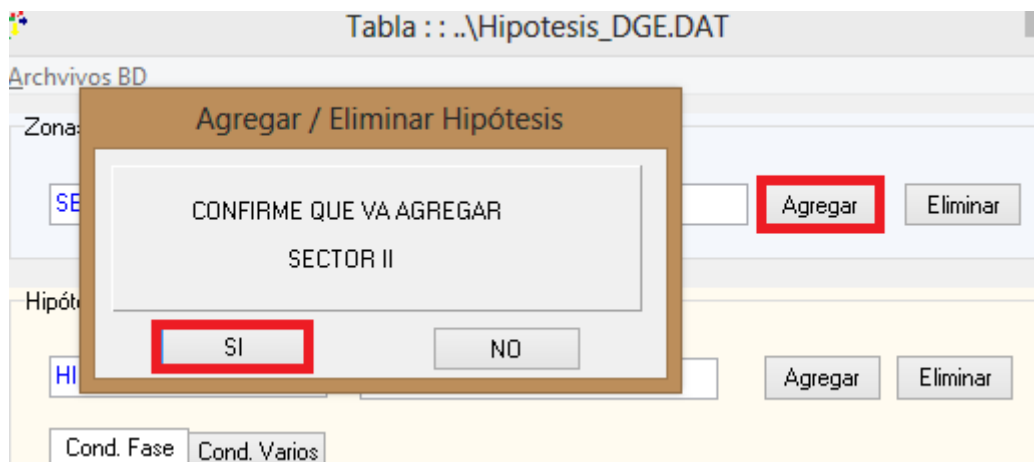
Tabla : : ..\Hipotesis_DGE.DAT

Archvivos BD

Zona

SE

Agregar

Eliminar

Hipót

HI

Agregar

Eliminar

Cond. Fase

Cond. Varios

Agregar / Eliminar Hipótesis

CONFIRME QUE VA AGREGAR

SECTOR II

SI

NO